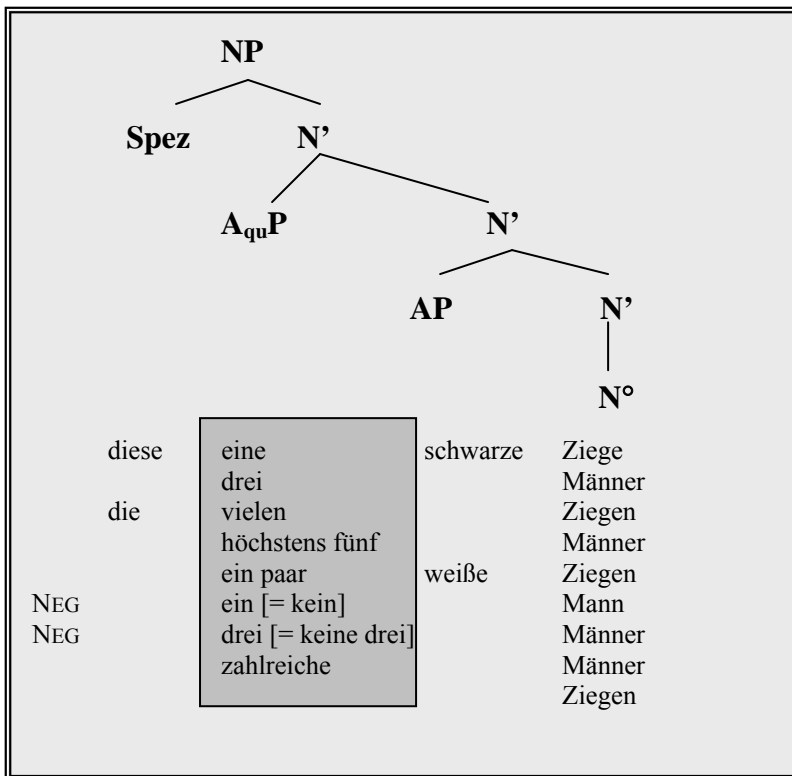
NP

Spez N’

$A_{qu}P$ N’

AP N’

N°

| | | | |
|---|---|---|---|
| diese | eine | schwarze | Ziege |
| | drei | | Männer |
| die | vielen | | Ziegen |
| | höchstens fünf | | Männer |
| | ein paar | weiße | Ziegen |
| NEG | ein [= kein] | | Mann |
| NEG | drei [= keine drei] | | Männer |
| | zahlreiche | | Männer |
| | | | Ziegen |